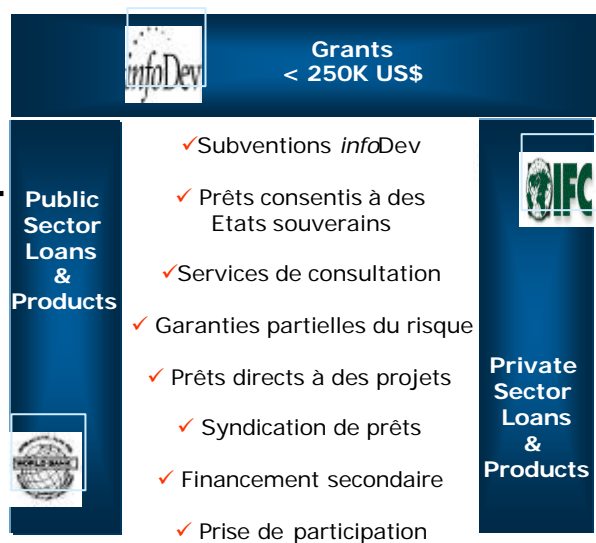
infoDev

Grants
< 250K US$

Public Sector Loans & Products

✓Subventions *info*Dev

✓ Prêts consentis à des Etats souverains

✓Services de consultation

✓ Garanties partielles du risque

✓ Prêts directs à des projets

✓ Syndication de prêts

✓ Financement secondaire

✓ Prise de participation

IFC

Private Sector Loans & Products

WORLD BANK